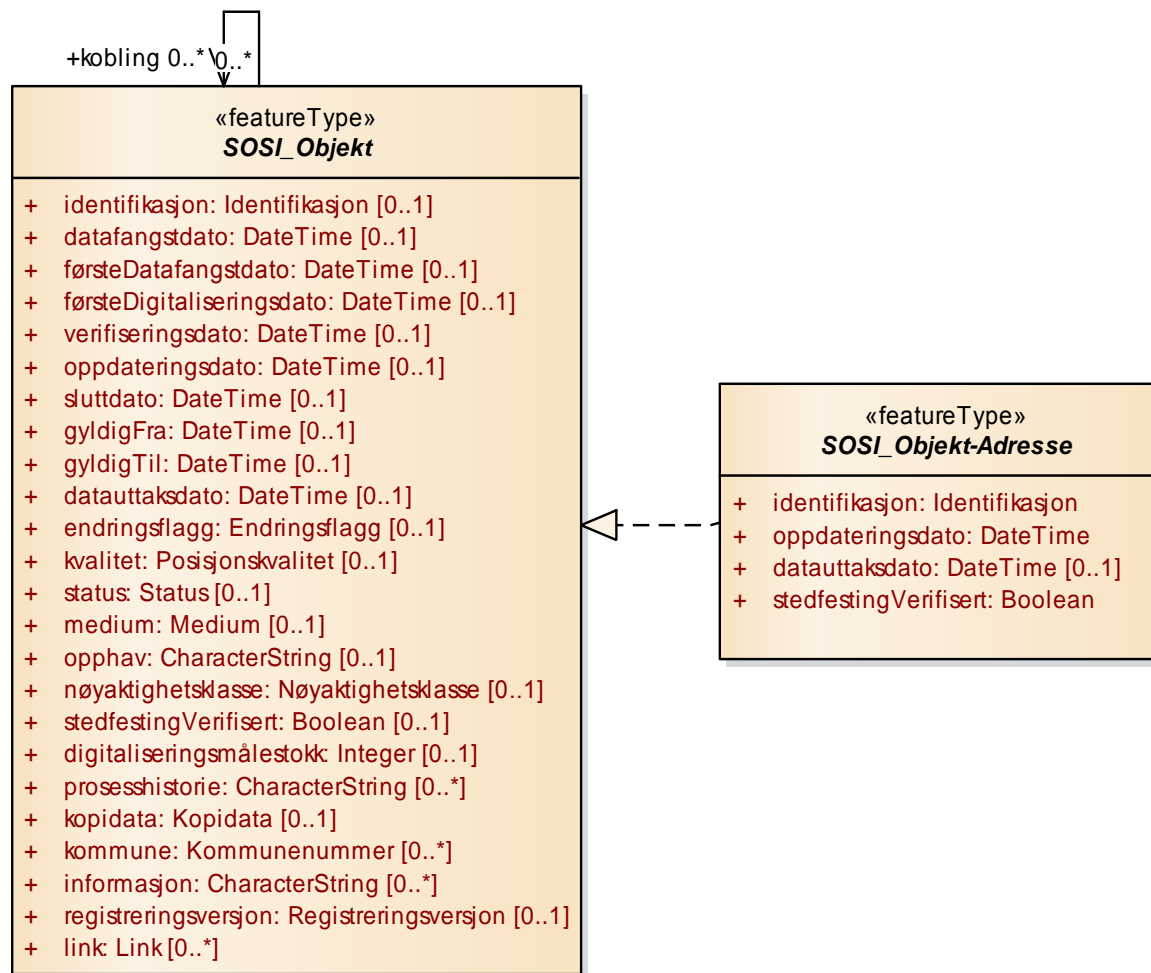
+kobling 0..* 0..*

«featureType»
SOSI_Objekt

+ identifikasjon: Identifikasjon [0..1]
+ datafangstdato: DateTime [0..1]
+ førsteDatafangstdato: DateTime [0..1]
+ førsteDigitaliseringsdato: DateTime [0..1]
+ verifiseringsdato: DateTime [0..1]
+ oppdateringsdato: DateTime [0..1]
+ sluttdato: DateTime [0..1]
+ gyldigFra: DateTime [0..1]
+ gyldigTil: DateTime [0..1]
+ datauttaksdato: DateTime [0..1]
+ endringsflagg: Endringsflagg [0..1]
+ kvalitet: Posisjonskvalitet [0..1]
+ status: Status [0..1]
+ medium: Medium [0..1]
+ opphav: CharacterString [0..1]
+ nøyaktighetsklasse: Nøyaktighetsklasse [0..1]
+ stedfestingVerifisert: Boolean [0..1]
+ digitaliseringsmålestokk: Integer [0..1]
+ prosesshistorie: CharacterString [0..*]
+ kopidata: Kopidata [0..1]
+ kommune: Kommunenummer [0..*]
+ informasjon: CharacterString [0..*]
+ registreringsversjon: Registreringsversjon [0..1]
+ link: Link [0..*]

«featureType»
SOSI_Objekt-Adresse

+ identifikasjon: Identifikasjon
+ oppdateringsdato: DateTime
+ datauttaksdato: DateTime [0..1]
+ stedfestingVerifisert: Boolean